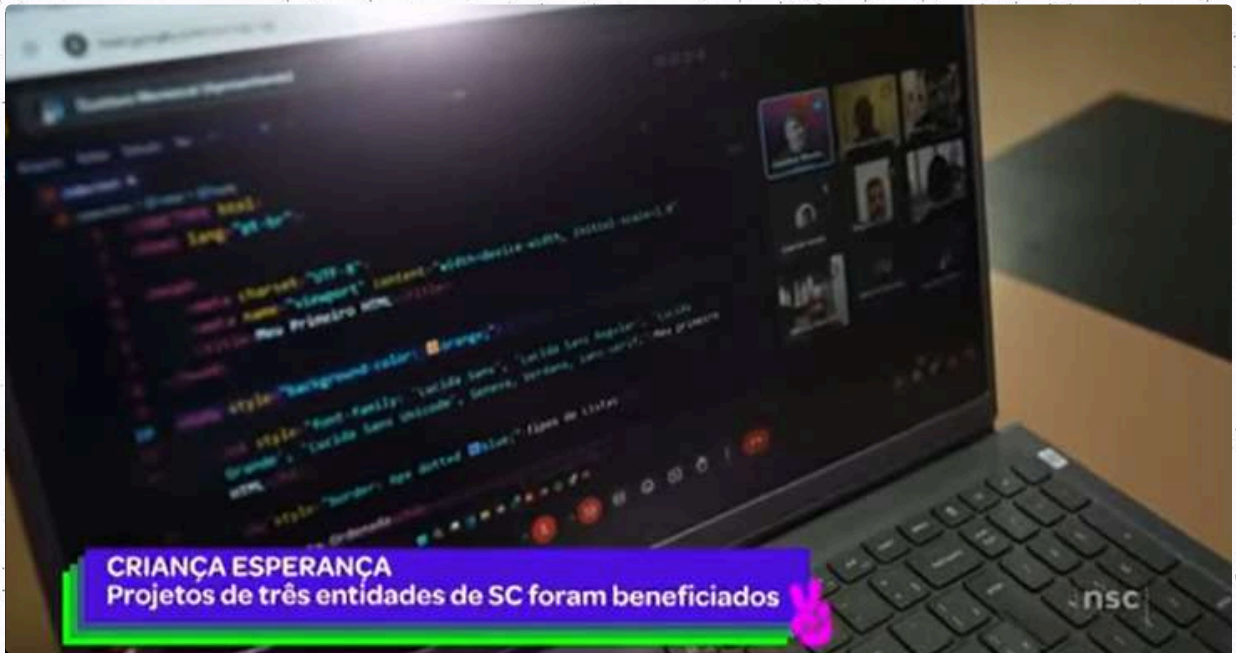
lang="pt-br"

meta charset="UTF-8"
meta name="viewport" content="width=device-width, initial-scale=1.0"
Meu Primeiro HTML

style="background-color: orange;"

style="font-family: 'Lucida Sans', 'Lucida Sans Regular', 'Lucida Grande', 'Lucida Sans Unicode', Geneva, Verdana, sans-serif;" Meu primeiro HTML

style="border: 4px dotted blue;" tipos de listas

CRIANÇA ESPERANÇA
Projetos de três entidades de SC foram beneficiados

nsc